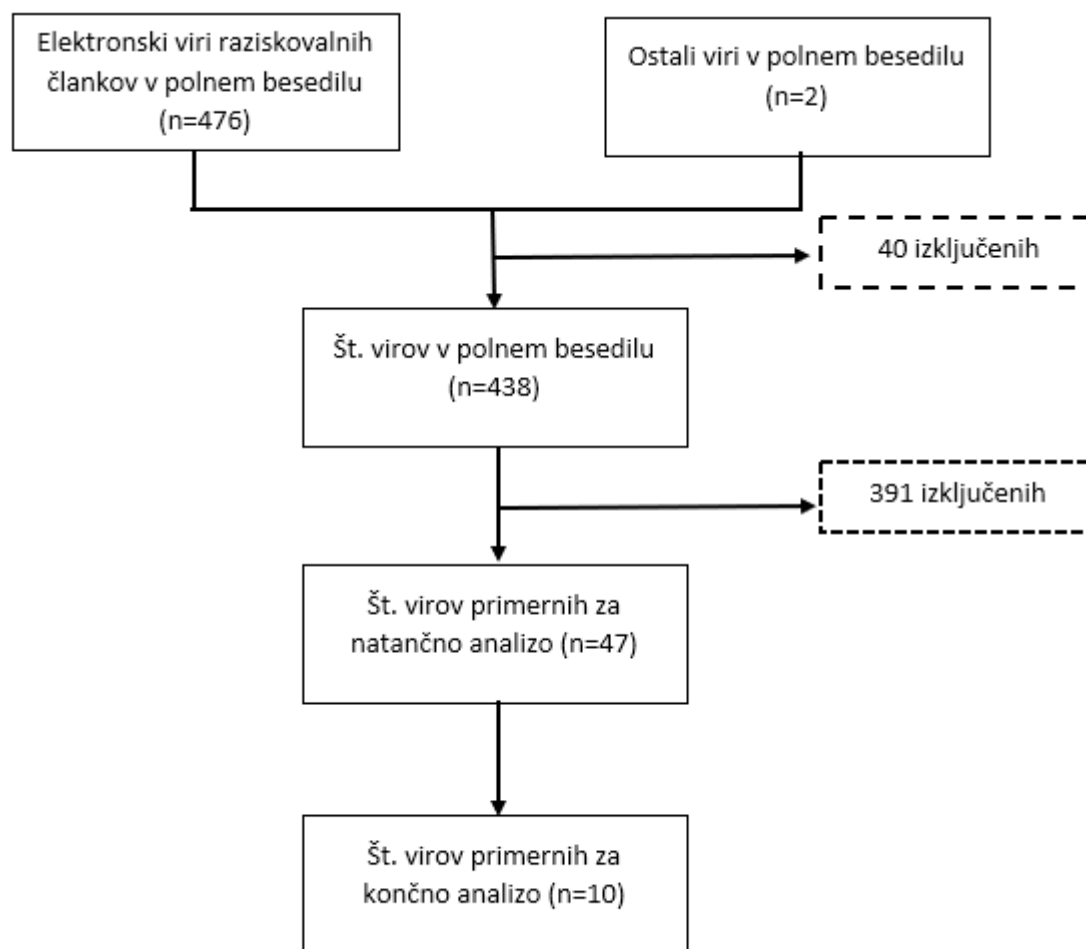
Elektronski viri raziskovalnih člankov v polnem besedilu (n=476)

Ostali viri v polnem besedilu (n=2)

40 izključenih

Št. virov v polnem besedilu (n=438)

391 izključenih

Št. virov primernih za natančno analizo (n=47)

Št. virov primernih za končno analizo (n=10)